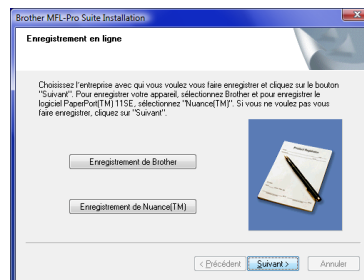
Brother MFL-Pro Suite Installation

Enregistrement en ligne

Choisissez l'entreprise avec qui vous voulez vous faire enregistrer et cliquez sur le bouton "Suivant". Pour enregistrer votre appareil, sélectionnez Brother et pour enregistrer le logiciel PaperPort(TM) 11SE, sélectionnez "Nuance(TM)". Si vous ne voulez pas vous faire enregistrer, cliquez sur "Suivant".

Enregistrement de Brother

Enregistrement de Nuance(TM)

< Précédent Suivant > Annuler